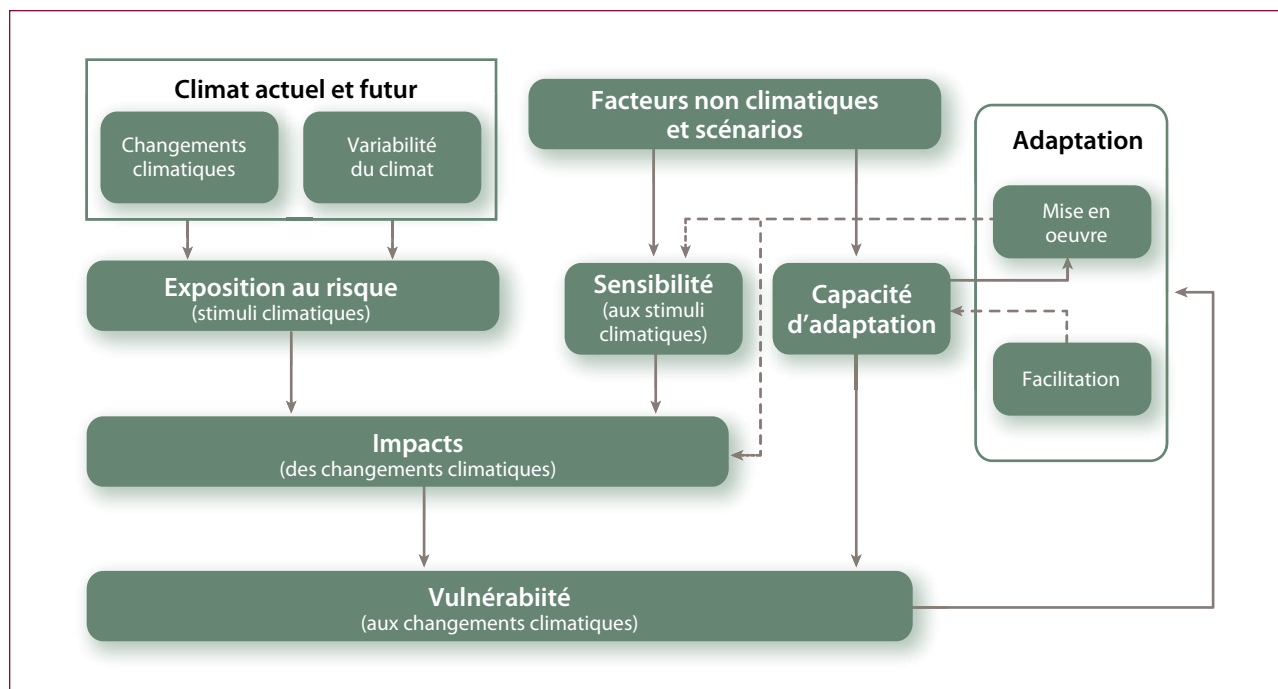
Climat actuel et futur

Changements climatiques

Variabilité du climat

Facteurs non climatiques et scénarios

Adaptation

Mise en oeuvre

Exposition au risque
(stimuli climatiques)

Sensibilité
(aux stimuli climatiques)

Capacité d'adaptation

Facilitation

Impacts
(des changements climatiques)

Vulnérabiité
(aux changements climatiques)